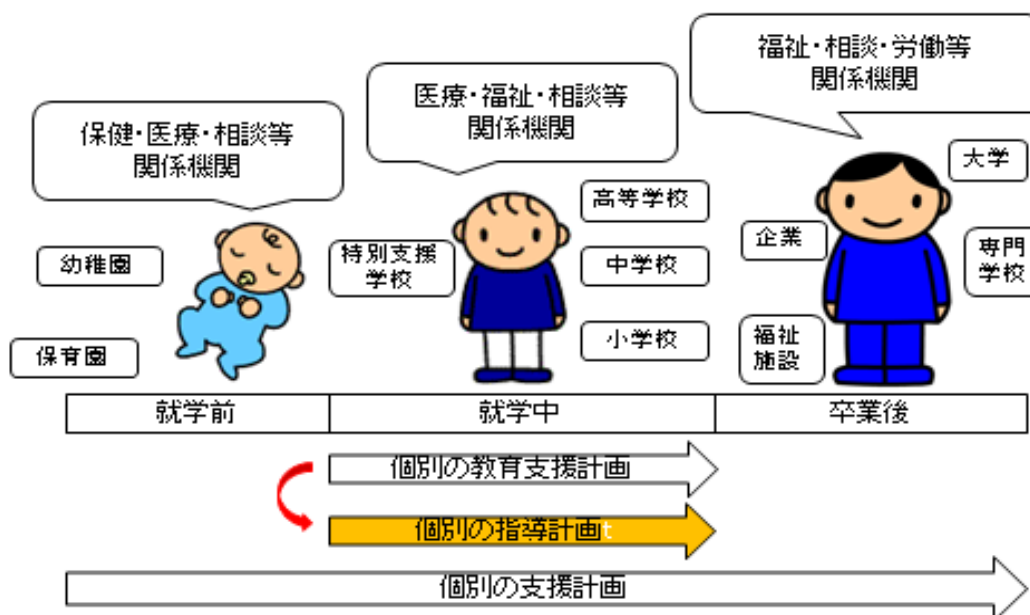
保健・医療・相談等
関係機関

医療・福祉・相談等
関係機関

福祉・相談・労働等
関係機関

幼稚園

保育園

特別支援
学校

高等学校

中学校

小学校

企業

福祉
施設

大学

専門
学校

| 就学前 | 就学中 | 卒業後 |
|---|---|---|

個別の教育支援計画

個別の指導計画

個別の支援計画